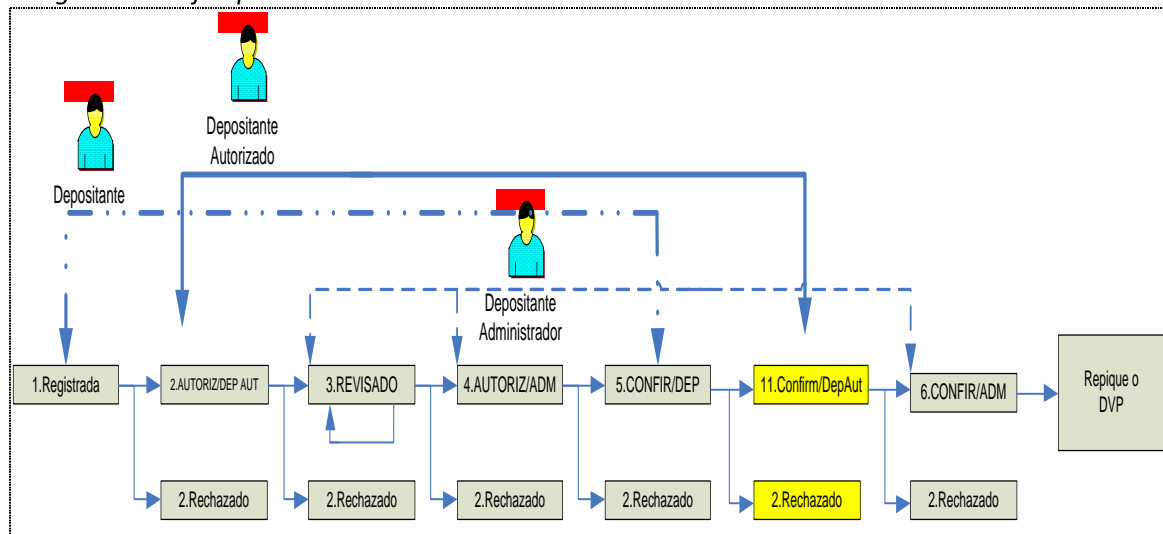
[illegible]

Depositante Autorizado

Depositante

Depositante Administrador

1.Registrada

2.AUTORIZ/DEP AUT

3.REVISADO

4.AUTORIZ/ADM

5.CONFIR/DEP

11.Confirm/DepAut

6.CONFIR/ADM

Repique o DVP

2.Rechazado

2.Rechazado

2.Rechazado

2.Rechazado

2.Rechazado

2.Rechazado